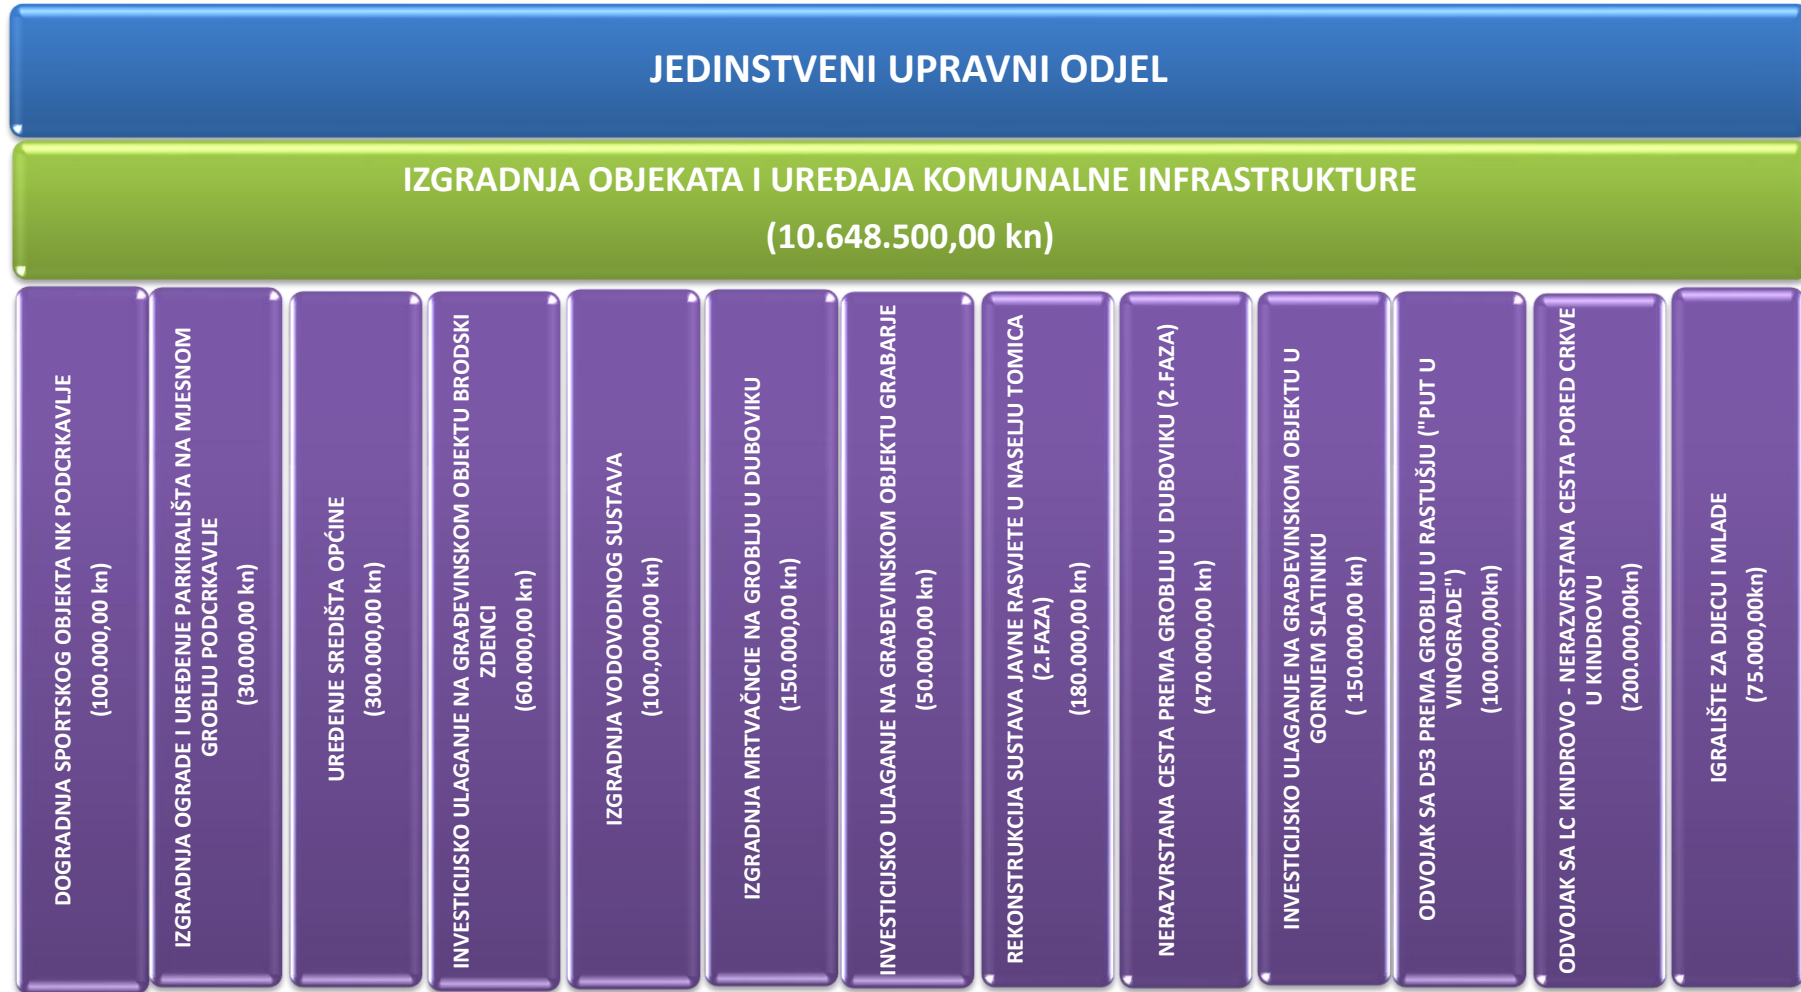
JEDINSTVENI UPRAVNI ODJEL

IZGRADNJA OBJEKATA I UREĐAJA KOMUNALNE INFRASTRUKTURE
(10.648.500,00 kn)

DOGRADNJA SPORTSKOG OBJEKTA NK PODCRKAVLJE
(100.000,00 kn)

IZGRADNJA OGRADE I UREĐENJE PARKIRALIŠTA NA MJESNOM GROBLJU PODCRKAVLJE
(30.000,00 kn)

UREĐENJE SREDIŠTA OPĆINE
(300.000,00 kn)

INVESTICIJSKO ULAGANJE NA GRAĐEVINSKOM OBJEKTU BRODSKI ZDENCI
(60.000,00 kn)

IZGRADNJA VODOVODNOG SUSTAVA
(100.,000,00 kn)

IZGRADNJA MRTVAČNICE NA GROBLJU U DUBOVIKU
(150.000,00 kn)

INVESTICIJSKO ULAGANJE NA GRAĐEVINSKOM OBJEKTU GRABARJE
(50.000,00 kn)

REKONSTRUKCIJA SUSTAVA JAVNE RASVJETE U NASELJU TOMICA (2.FAZA)
(180.000,00 kn)

NERAZVRSTANA CESTA PREMA GROBLJU U DUBOVIKU (2.FAZA)
(470.000,00 kn)

INVESTICIJSKO ULAGANJE NA GRAĐEVINSKOM OBJEKTU U GORNJEM SLATINIKU
( 150.000,00 kn)

ODVOJAK SA D53 PREMA GROBLJU U RASTUŠJU ("PUT U VINOGRADE")
(100.000,00kn)

ODVOJAK SA LC KINDROVO - NERAZVRSTANA CESTA PORED CRKVE U KINDROVU
(200.000,00kn)

IGRALIŠTE ZA DJECU I MLADE
(75.000,00kn)